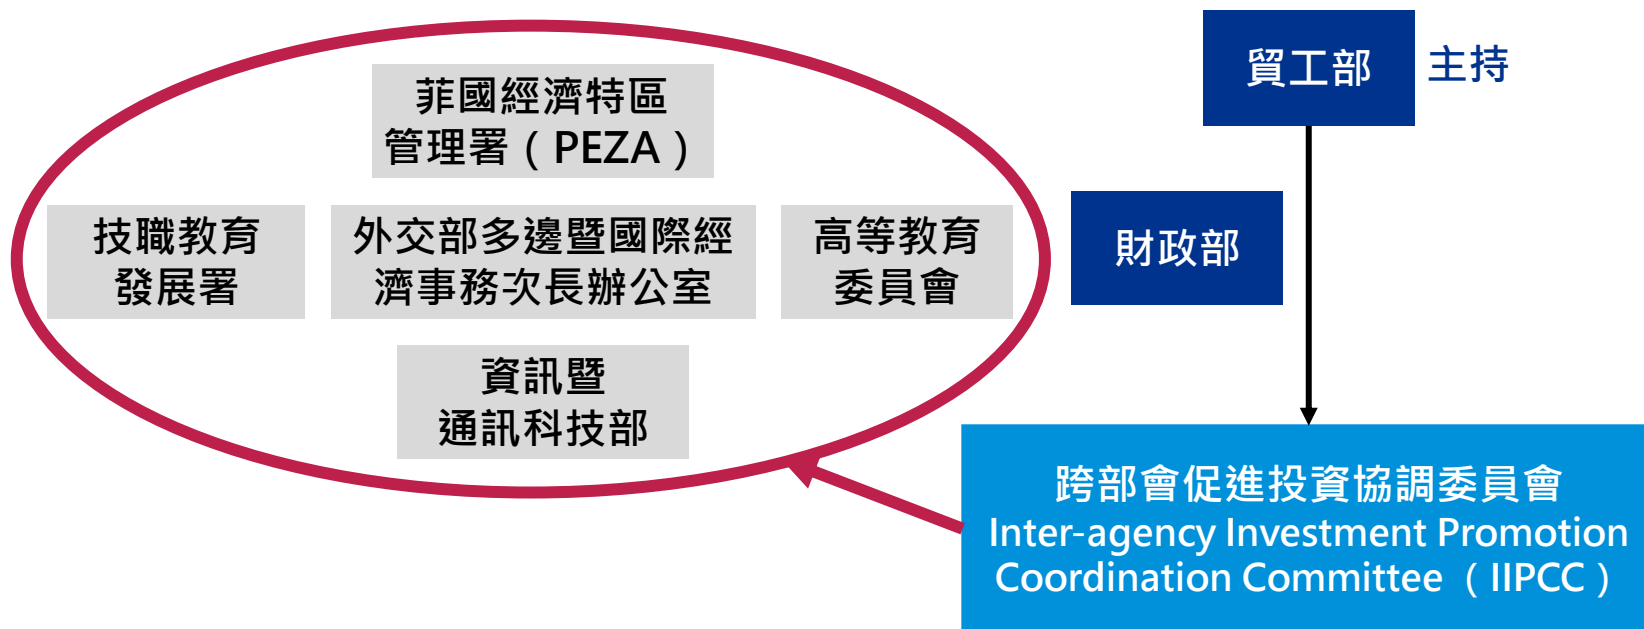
貿工部 主持

財政部

菲國經濟特區管理署（PEZA）

技職教育發展署

外交部多邊暨國際經濟事務次長辦公室

高等教育委員會

資訊暨通訊科技部

跨部會促進投資協調委員會
Inter-agency Investment Promotion Coordination Committee （IIPCC）